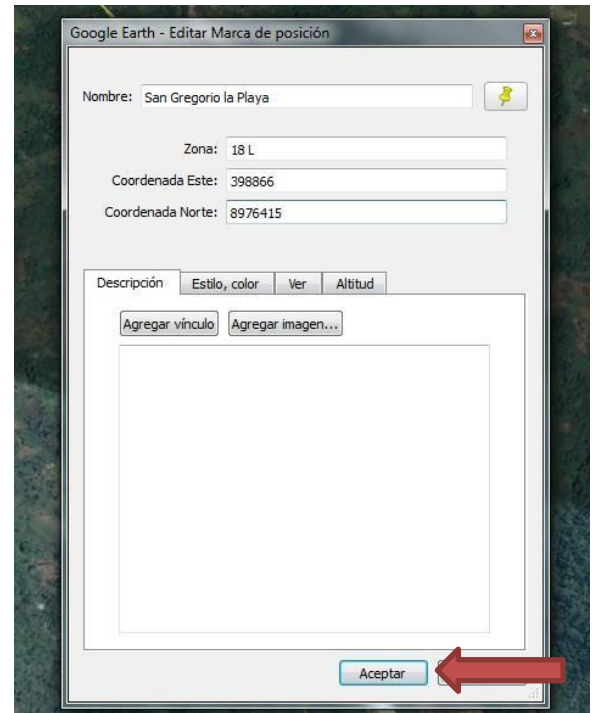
Google Earth - Editar Marca de posición

Nombre: San Gregorio la Playa

Zona: 18 L

Coordenada Este: 398866

Coordenada Norte: 8976415

Descripción | Estilo, color | Ver | Altitud

Agregar vínculo | Agregar imagen...

Aceptar